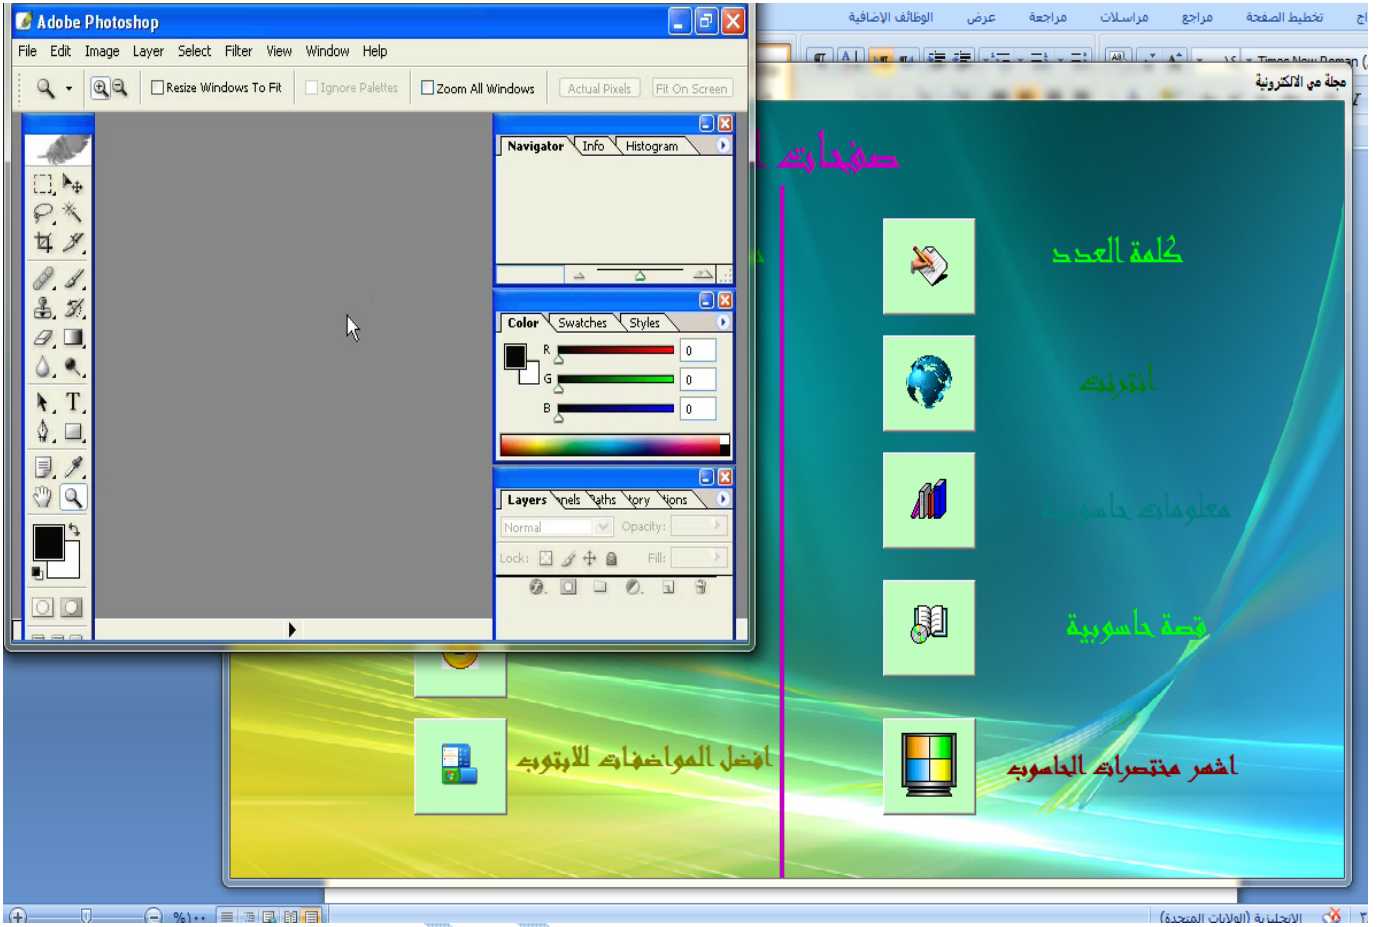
Adobe Photoshop
File Edit Image Layer Select Filter View Window Help
Resize Windows To Fit
Ignore Palettes
Zoom All Windows
Actual Pixels
Fit On Screen

Navigator Info Histogram

Color Swatches Styles
R 0
G 0
B 0

Layers Channels Paths History Actions
Normal
Opacity:
Lock:
Fill:

تخطيط الصفحة مراجع مراسلات مراجعة عرض الوظائف الإضافية
Times New Roman
مجلة مي الالكترونية

صفحات

كلمة العدد
انترنت
معلومات حاسوبية
قصة حاسوبية
اشهر مختصرات الحاسوب
افضل المواضعات للابتوب

الانجليزية (الولايات المتحدة)
%١٠٠